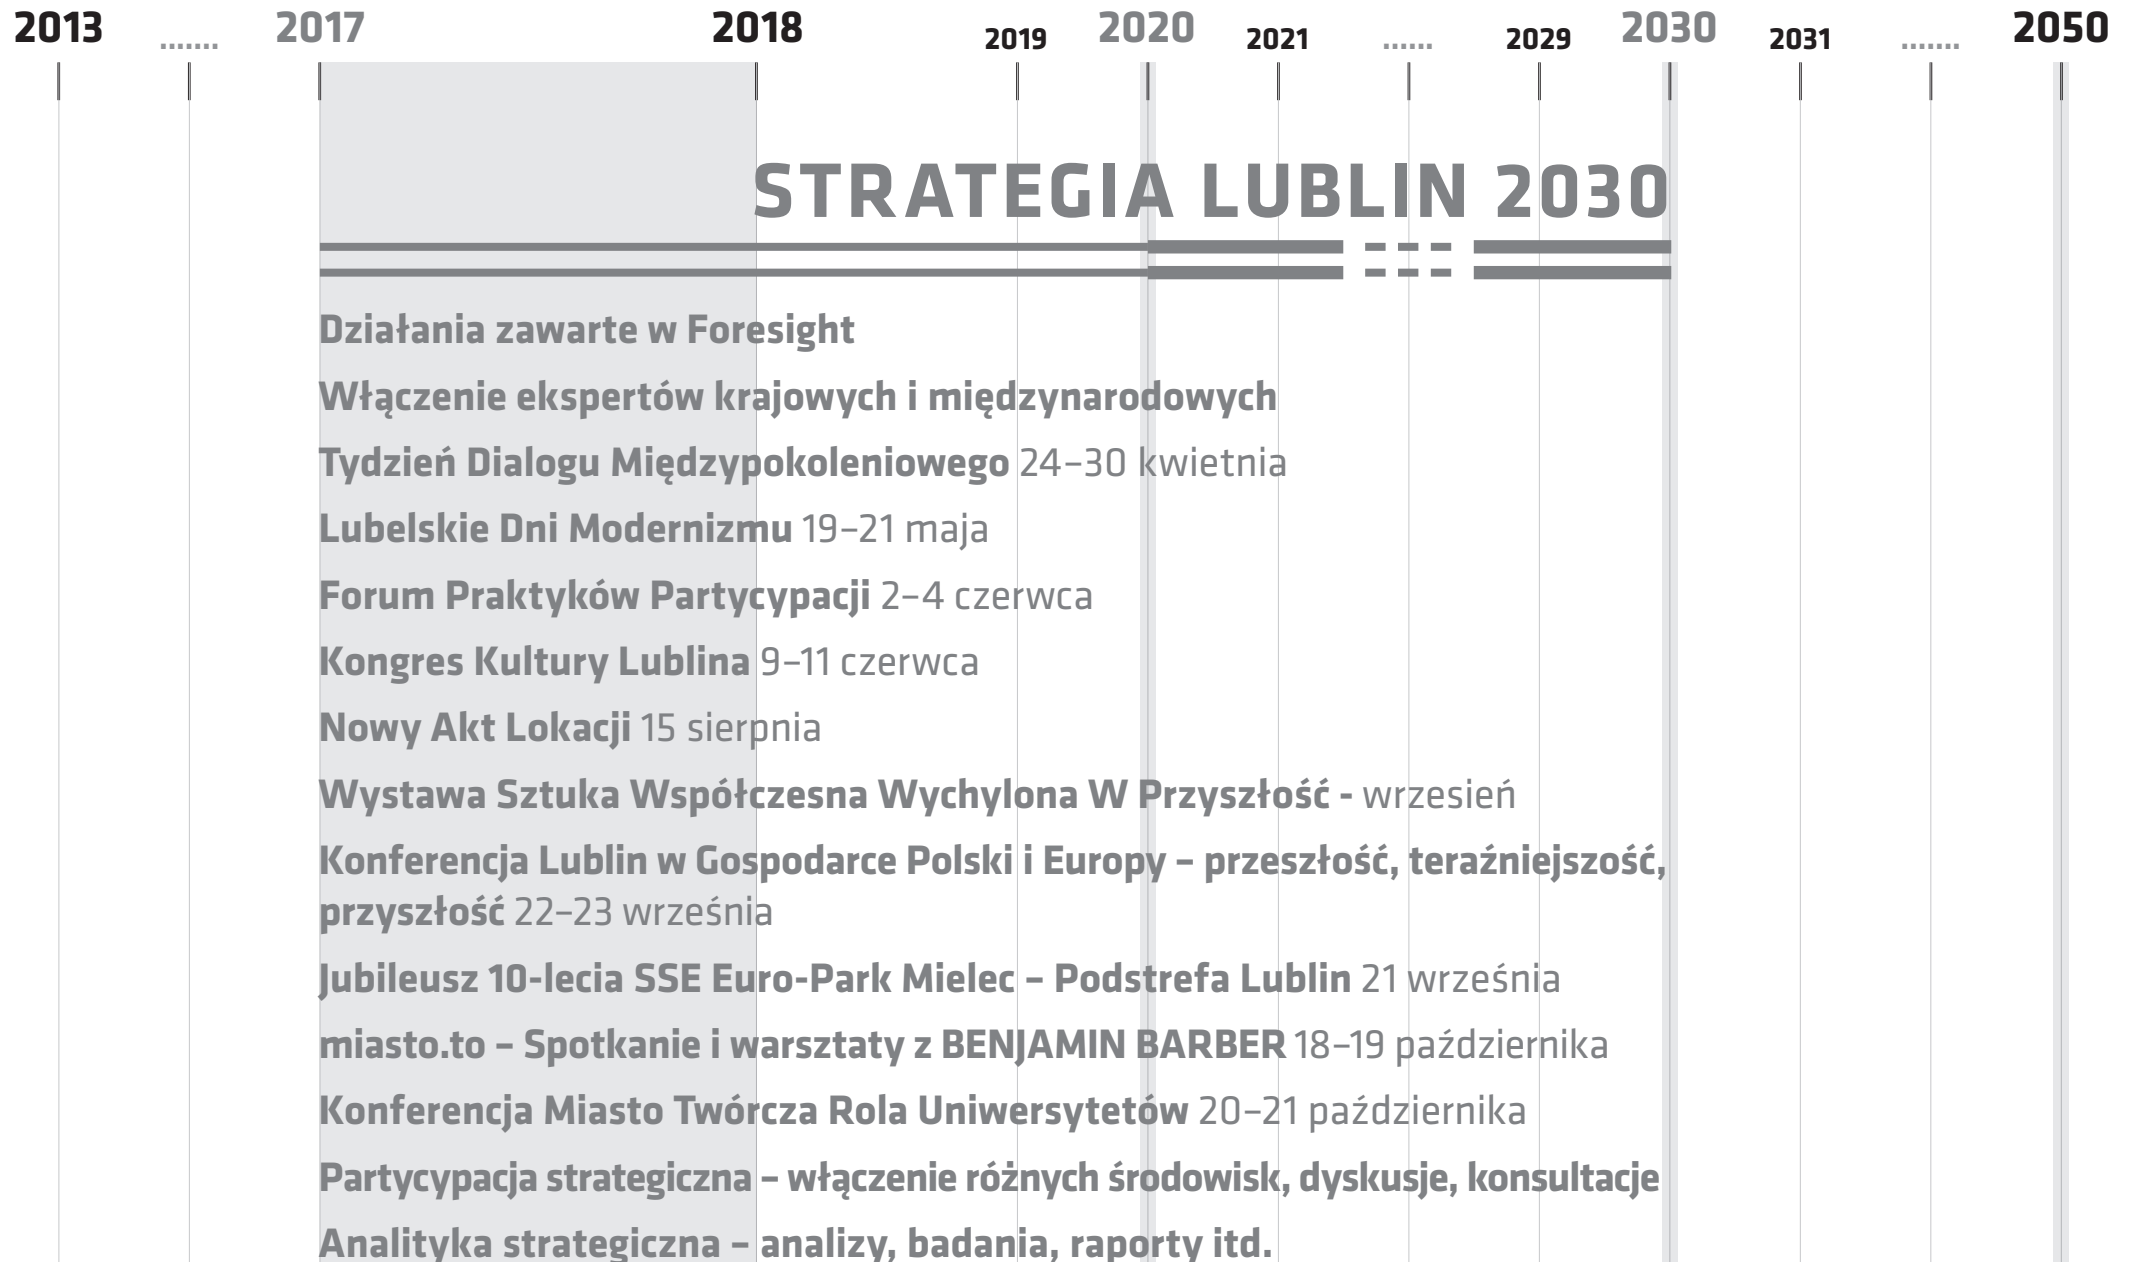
2013 ....... 2017 2018 2019 2020 2021 ...... 2029 2030 2031 ....... 2050

STRATEGIA LUBLIN 2030

Działania zawarte w Foresight

Włączenie ekspertów krajowych i międzynarodowych

Tydzień Dialogu Międzypokoleniowego 24–30 kwietnia

Lubelskie Dni Modernizmu 19–21 maja

Forum Praktyków Partycypacji 2–4 czerwca

Kongres Kultury Lublina 9–11 czerwca

Nowy Akt Lokacji 15 sierpnia

Wystawa Sztuka Współczesna Wychylona W Przyszłość - wrzesień

Konferencja Lublin w Gospodarce Polski i Europy – przeszłość, teraźniejszość, przyszłość 22–23 września

Jubileusz 10-lecia SSE Euro-Park Mielec – Podstrefa Lublin 21 września

miasto.to – Spotkanie i warsztaty z BENJAMIN BARBER 18–19 października

Konferencja Miasto Twórcza Rola Uniwersytetów 20–21 października

Partycypacja strategiczna – włączenie różnych środowisk, dyskusje, konsultacje

Analityka strategiczna – analizy, badania, raporty itd.